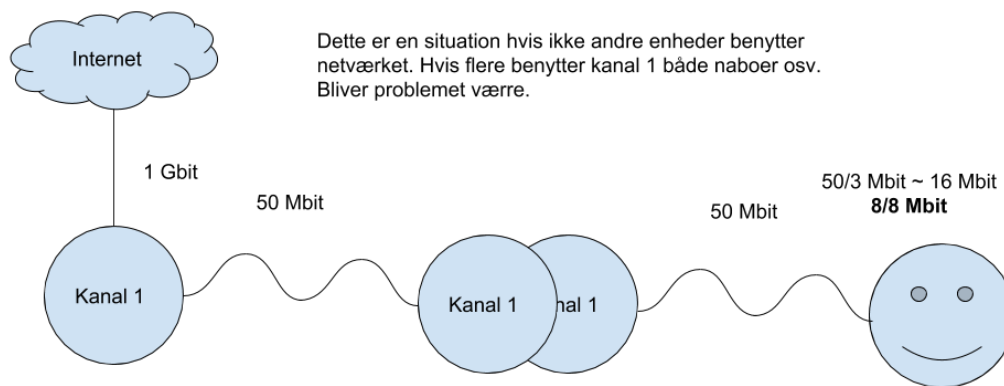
Internet

Dette er en situation hvis ikke andre enheder benytter netværket. Hvis flere benytter kanal 1 både naboer osv. Bliver problemet værre.

1 Gbit

50 Mbit

50/3 Mbit ~ 16 Mbit
**8/8 Mbit**

50 Mbit

Kanal 1

Kanal 1

nal 1